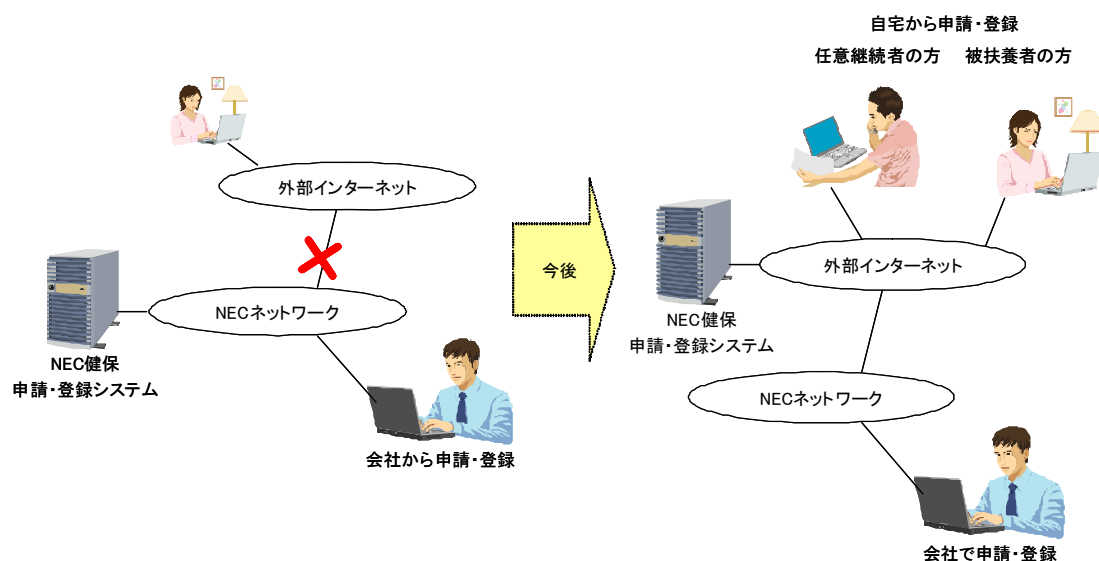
外部インターネット

NECネットワーク

NEC健保
申請・登録システム

会社から申請・登録

今後

自宅から申請・登録

任意継続者の方　被扶養者の方

外部インターネット

NEC健保
申請・登録システム

NECネットワーク

会社で申請・登録